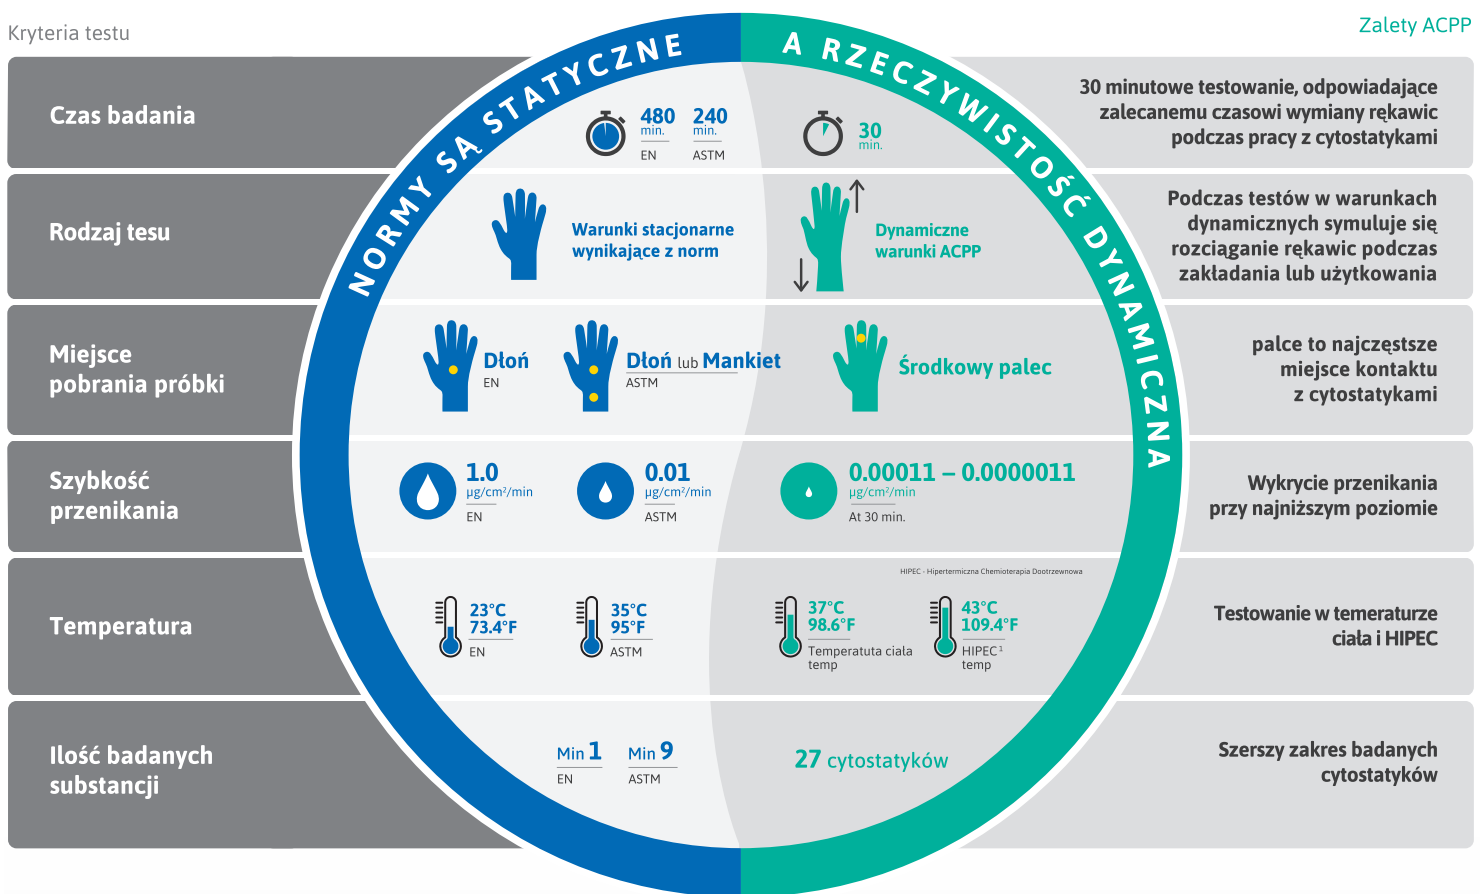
Kryteria testu

Zalety ACPP

NORMY SĄ STATYCZNE

A RZECZYWISTOŚĆ DYNAMICZNA

Czas badania

480 min. EN

240 min. ASTM

30 min.

30 minutowe testowanie, odpowiadające zalecanemu czasowi wymiany rękawic podczas pracy z cytostatykami

Rodzaj tesu

Warunki stacjonarne wynikające z norm

Dynamiczne warunki ACPP

Podczas testów w warunkach dynamicznych symuluje się rozciąganie rękawic podczas zakładania lub użytkowania

Miejsce pobrania próbki

Dłoń EN

Dłoń lub Mankiet ASTM

Środkowy palec

palce to najczęstsze miejsce kontaktu z cytostatykami

Szybkość przenikania

1.0 μg/cm²/min EN

0.01 μg/cm²/min ASTM

0.00011 – 0.0000011 μg/cm²/min At 30 min.

Wykrycie przenikania przy najniższym poziomie

Temperatura

HIPEC - Hipertermiczna Chemioterapia Dootrzewnowa

23°C 73.4°F EN

35°C 95°F ASTM

37°C 98.6°F Temperatuta ciala temp

43°C 109.4°F HIPEC¹ temp

Testowanie w temeraturze ciała i HIPEC

Ilość badanych substancji

Min 1 EN

Min 9 ASTM

27 cytostatyków

Szerszy zakres badanych cytostatyków